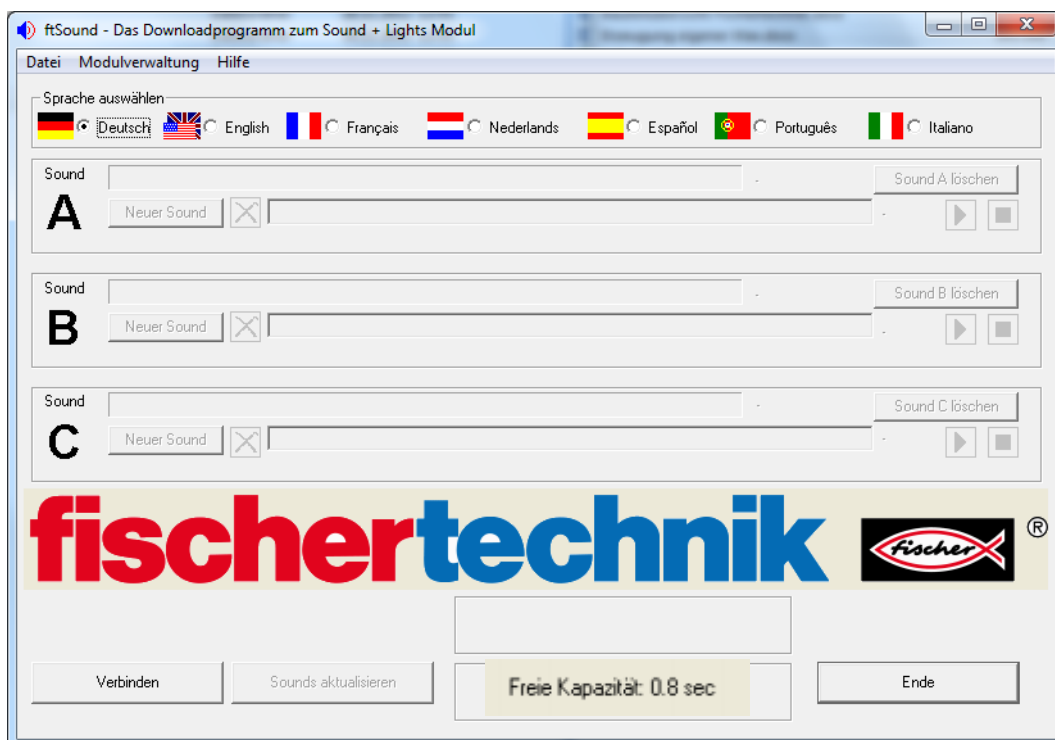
ftSound - Das Downloadprogramm zum Sound + Lights Modul

Datei Modulverwaltung Hilfe

Sprache auswählen
Deutsch English Français Nederlands Español Português Italiano

Sound
A
Neuer Sound
-
Sound A löschen
-

Sound
B
Neuer Sound
-
Sound B löschen
-

Sound
C
Neuer Sound
-
Sound C löschen
-

fischertechnik
fischer
®

Verbinden
Sounds aktualisieren
Freie Kapazität: 0.8 sec
Ende